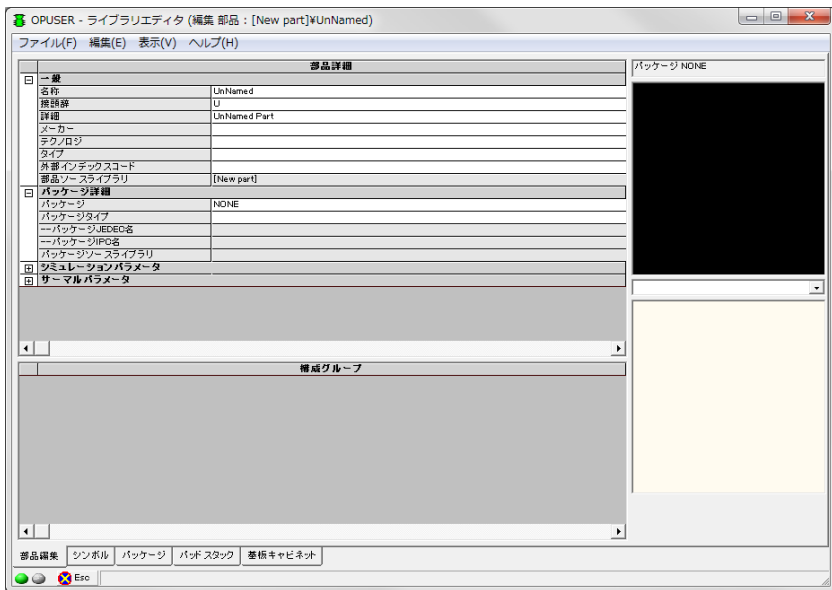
OPUSER - ライブラリエディタ (編集 部品：[New part]¥UnNamed)

ファイル(F) 編集(E) 表示(V) ヘルプ(H)

部品詳細

| | |
|---|---|
| 一般 | |
| 名称 | UnNamed |
| 接頭辞 | U |
| 詳細 | UnNamed Part |
| メーカー | |
| テクノロジ | |
| タイプ | |
| 外部インデックスコード | |
| 部品ソースライブラリ | [New part] |
| パッケージ詳細 | |
| パッケージ | NONE |
| パッケージタイプ | |
| --パッケージJEDEC名 | |
| --パッケージIPC名 | |
| パッケージソースライブラリ | |
| シミュレーションパラメータ | |
| サーマルパラメータ | |

構成グループ

パッケージ NONE

部品編集 シンボル パッケージ パッドスタック 基板キャビネット

Esc